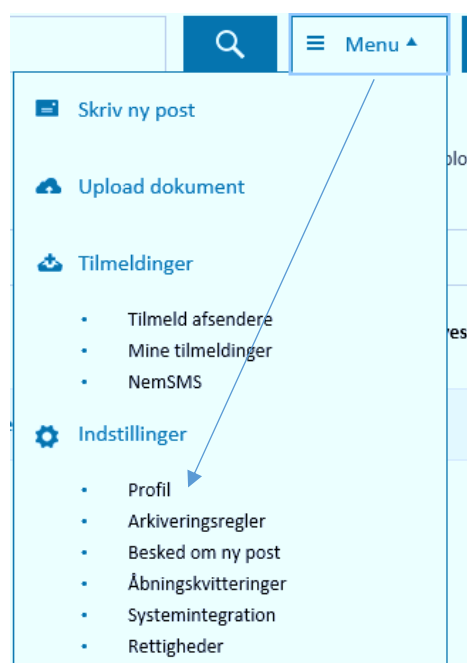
Menu

Skriv ny post

Upload dokument

Tilmeldinger

- Tilmeld afsendere
- Mine tilmeldinger
- NemSMS

Indstillinger

- Profil
- Arkiveringsregler
- Besked om ny post
- Åbningskvitteringer
- Systemintegration
- Rettigheder

plo

res